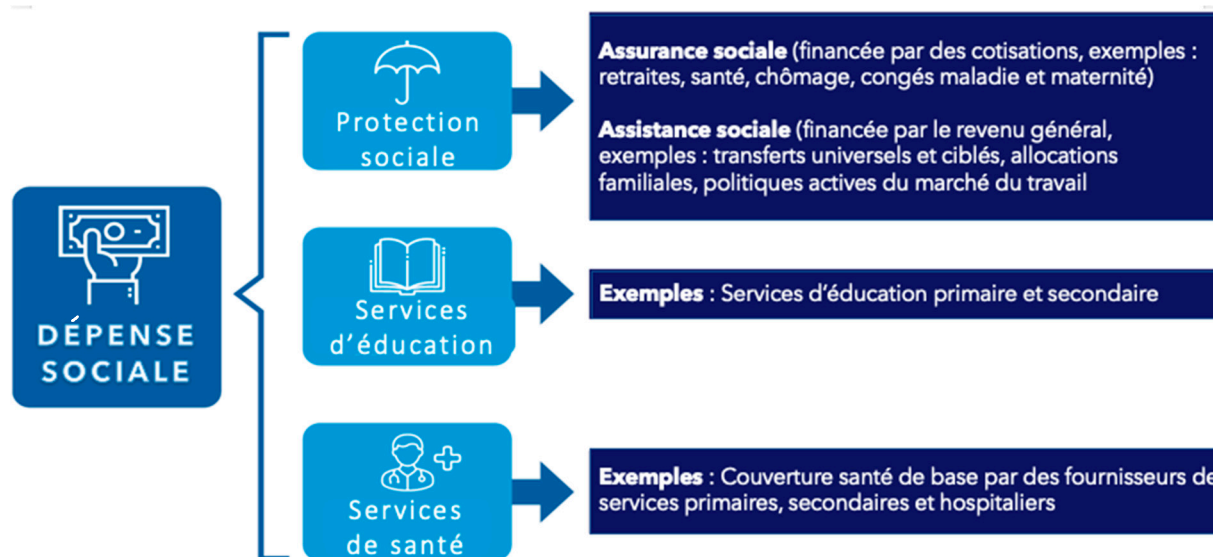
DÉPENSE SOCIALE

Protection sociale

**Assurance sociale** (financée par des cotisations, exemples : retraites, santé, chômage, congés maladie et maternité)

**Assistance sociale** (financée par le revenu général, exemples : transferts universels et ciblés, allocations familiales, politiques actives du marché du travail

Services d'éducation

**Exemples** : Services d'éducation primaire et secondaire

Services de santé

**Exemples** : Couverture santé de base par des fournisseurs de services primaires, secondaires et hospitaliers